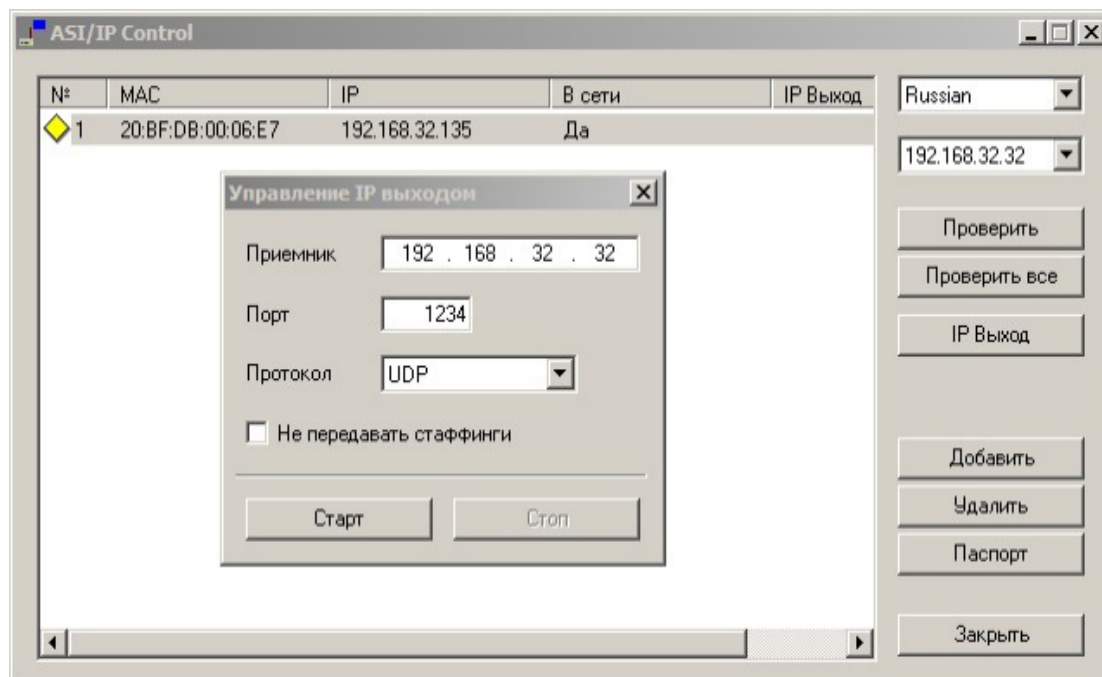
ASI/IP Control

| № | MAC | IP | В сети | IP Выход |
|---|---|---|---|---|
| 1 | 20:BF:DB:00:06:E7 | 192.168.32.135 | Да | |

Russian

192.168.32.32

Проверить

Проверить все

IP Выход

Добавить

Удалить

Паспорт

Закрыть

Управление IP выходом

Приемник 192 . 168 . 32 . 32

Порт 1234

Протокол UDP

Не передавать стаффинги

Старт

Стоп